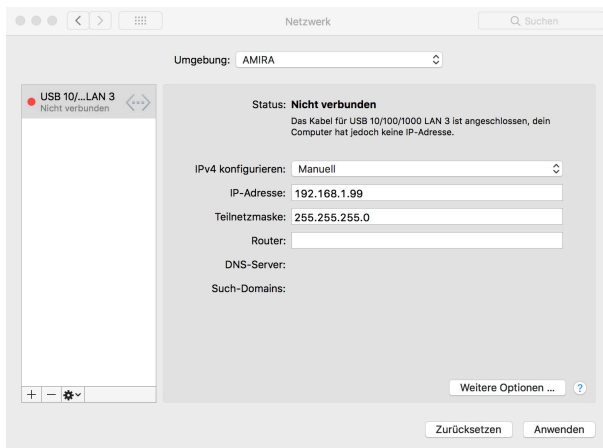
Netzwerk

Suchen

Umgebung: AMIRA

USB 10/...LAN 3
Nicht verbunden

Status: Nicht verbunden

Das Kabel für USB 10/100/1000 LAN 3 ist angeschlossen, dein Computer hat jedoch keine IP-Adresse.

IPv4 konfigurieren: Manuell

IP-Adresse: 192.168.1.99

Teilnetzmaske: 255.255.255.0

Router:

DNS-Server:

Such-Domains:

+ −

Weitere Optionen ...

?

Zurücksetzen

Anwenden